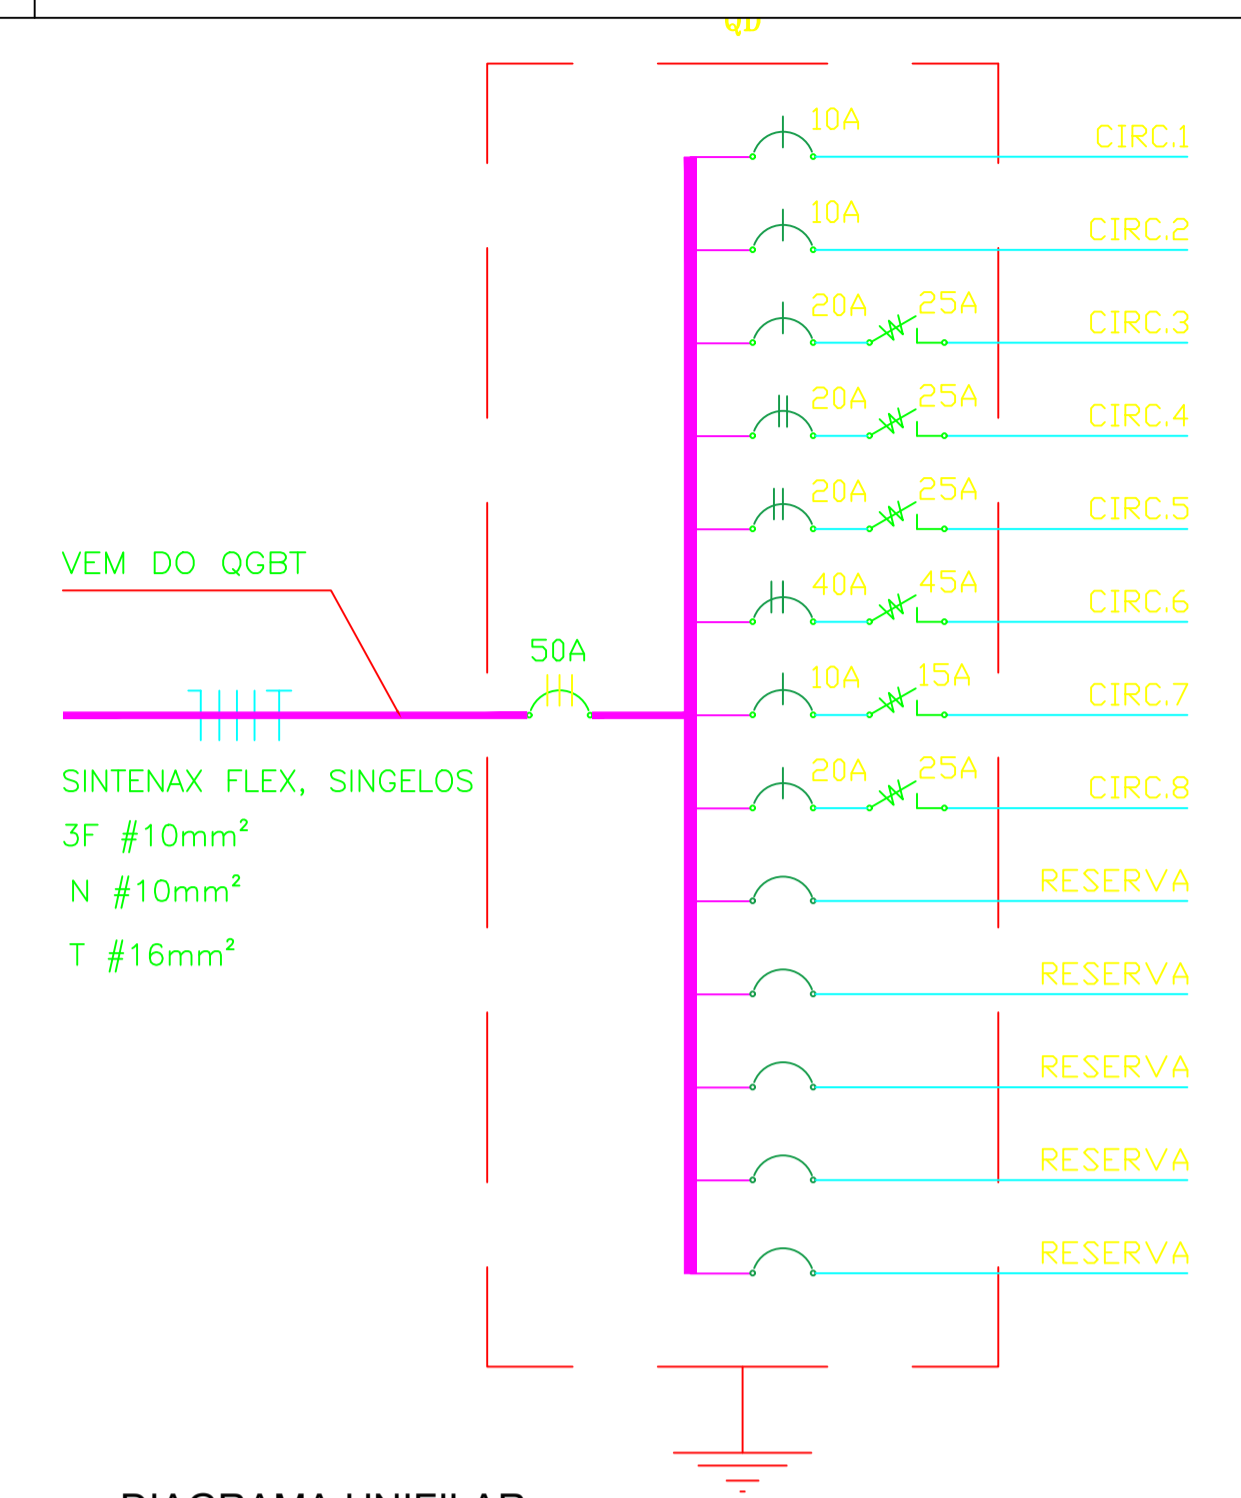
QD

10A
CIRC.1

10A
CIRC.2

20A 25A
CIRC.3

20A 25A
CIRC.4

20A 25A
CIRC.5

VEM DO QGBT

40A 45A
CIRC.6

50A

10A 15A
CIRC.7

SINTENAX FLEX, SINGELOS
3F #10mm²
N #10mm²
T #16mm²

20A 25A
CIRC.8

RESERVA
RESERVA
RESERVA
RESERVA
RESERVA

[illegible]